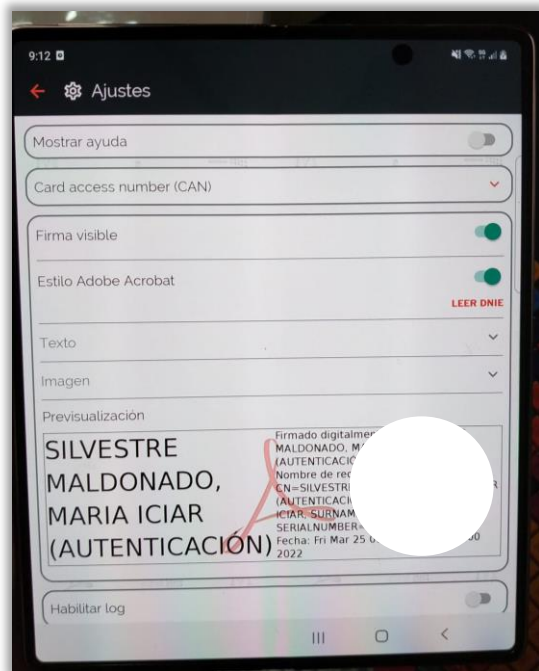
9:12

Ajustes

Mostrar ayuda

Card access number (CAN)

Firma visible

Estilo Adobe Acrobat

LEER DNIE

Texto

Imagen

Previsualización

SILVESTRE MALDONADO, MARIA ICIAR (AUTENTICACIÓN)

Firmado digitalmen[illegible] MALDONADO, M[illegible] (AUTENTICACIÓ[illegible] Nombre de rec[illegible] CN=SILVESTR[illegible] (AUTENTICACI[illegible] ICIAR, SURNAM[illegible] SERIALNUMBER=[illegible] Fecha: Fri Mar 25 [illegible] 2022

Habilitar log